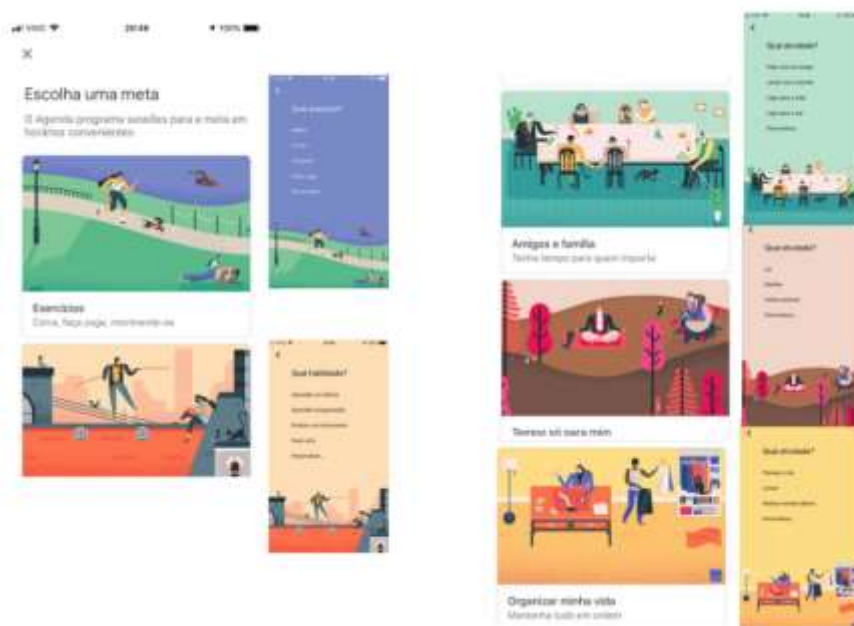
20:44 100%

×

Escolha uma meta

O Agenda programa sessões para a meta em horários convenientes

Exercícios

Corra, faça yoga, movimente-se

Qual exercício?

Qual habilidade?

Amigos e família

Tenha tempo para quem importa

Tempo só para mim

Organizar minha vida

Mantenha tudo em ordem

Qual atividade?

Qual atividade?

Qual atividade?